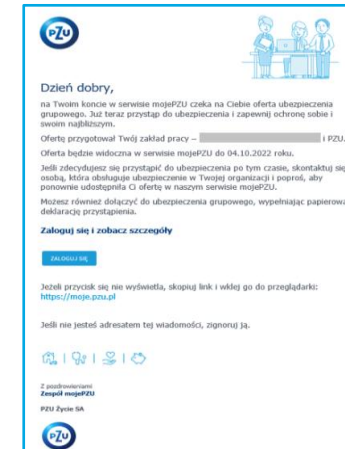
PZU

Dzień dobry,

na Twoim koncie w serwisie mojePZU czeka na Ciebie oferta ubezpieczenia grupowego. Już teraz przystąp do ubezpieczenia i zapewnij ochronę sobie i swoim najbliższym.

Ofertę przygotował Twój zakład pracy – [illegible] i PZU.

Oferta będzie widoczna w serwisie mojePZU do 04.10.2022 roku.

Jeśli zdecydujesz się przystąpić do ubezpieczenia po tym czasie, skontaktuj się z osobą, która obsługuje ubezpieczenie w Twojej organizacji i poproś, aby ponownie udostępniła Ci ofertę w naszym serwisie mojePZU.

Możesz również dołączyć do ubezpieczenia grupowego, wypełniając papierową deklarację przystąpienia.

Zaloguj się i zobacz szczegóły

ZALOGUJ SIĘ

Jeżeli przycisk się nie wyświetla, skopiuj link i wklej go do przeglądarki: https://moje.pzu.pl

Jeśli nie jesteś adresatem tej wiadomości, zignoruj ją.

Z pozdrowieniami
Zespół mojePZU

PZU Życie SA

PZU